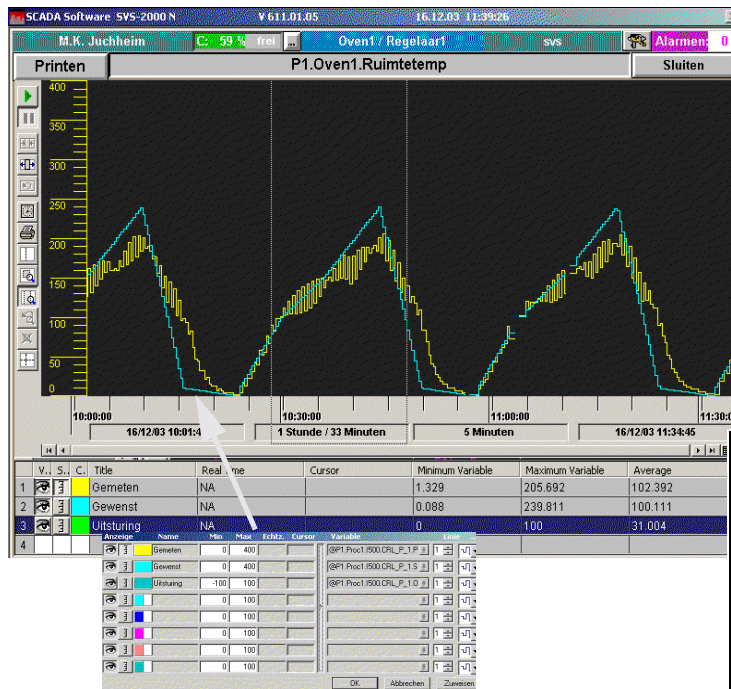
SCADA Software SVS-2000 N V 611.01.05 16.12.03 11:39:26

M.K. Juchheim C: 59 % frei ... Oven1 / Regelaar1 svs Alarmen: 0

Printen P1.Oven1.Ruimtetemp Sluiten

400
350
300
250
200
150
100
50
0

10:00:00 10:30:00 11:00:00 11:30:0

16/12/03 10:01:4 1 Stunde / 33 Minuten 5 Minuten 16/12/03 11:34:45

| | V.. | S.. | C.. | Title | Real time | Cursor | Minimum Variable | Maximum Variable | Average |
|---|---|---|---|---|---|---|---|---|---|
| 1 | | | | Gemeten | NA | | 1.329 | 205.692 | 102.392 |
| 2 | | | | Gewenst | NA | | 0.088 | 239.811 | 100.111 |
| 3 | | | | Uitsturing | NA | | 0 | 100 | 31.004 |
| 4 | | | | | | | | | |

| Anzeige | Name | Min | Max | Echtz. | Cursor | Variable | Linie |
|---|---|---|---|---|---|---|---|
| | Gemeten | 0 | 400 | | | @P1.Proc1.I500.CRL_P_1.P | 1 |
| | Gewenst | 0 | 400 | | | @P1.Proc1.I500.CRL_P_1.S | 1 |
| | Uitsturing | -100 | 100 | | | @P1.Proc1.I500.CRL_P_1.O | 1 |
| | | 0 | 100 | | | | 1 |
| | | 0 | 100 | | | | 1 |
| | | 0 | 100 | | | | 1 |
| | | 0 | 100 | | | | 1 |
| | | 0 | 100 | | | | 1 |

OK Abbrechen Zuweisen